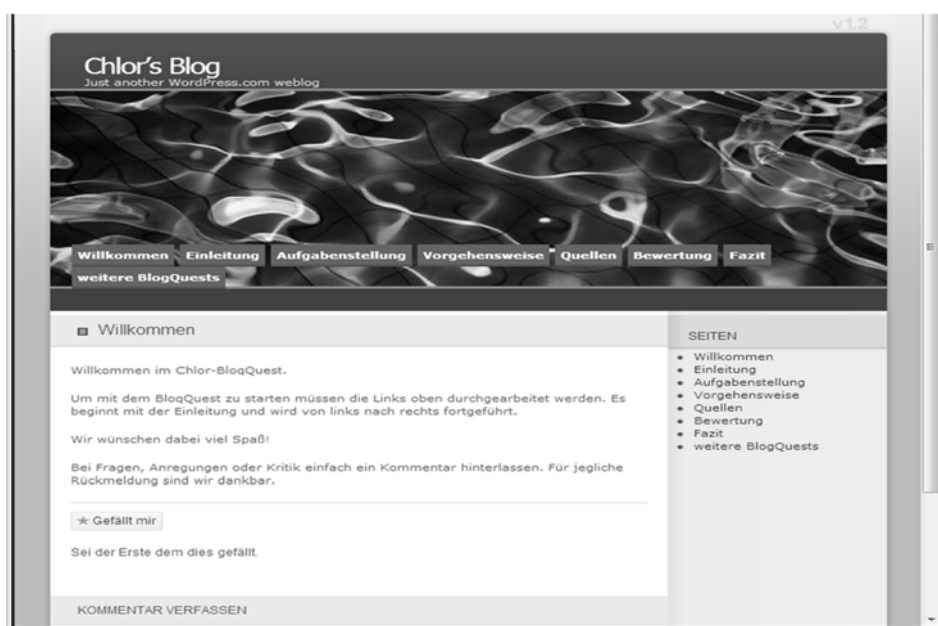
v1.2

Chlor's Blog
Just another WordPress.com weblog

Willkommen Einleitung Aufgabenstellung Vorgehensweise Quellen Bewertung Fazit weitere BlogQuests

Willkommen

Willkommen im Chlor-BlogQuest.

Um mit dem BlogQuest zu starten müssen die Links oben durchgearbeitet werden. Es beginnt mit der Einleitung und wird von links nach rechts fortgeführt.

Wir wünschen dabei viel Spaß!

Bei Fragen, Anregungen oder Kritik einfach ein Kommentar hinterlassen. Für jegliche Rückmeldung sind wir dankbar.

★ Gefällt mir

Sei der Erste dem dies gefällt.

KOMMENTAR VERFASSEN

SEITEN
- Willkommen
- Einleitung
- Aufgabenstellung
- Vorgehensweise
- Quellen
- Bewertung
- Fazit
- weitere BlogQuests